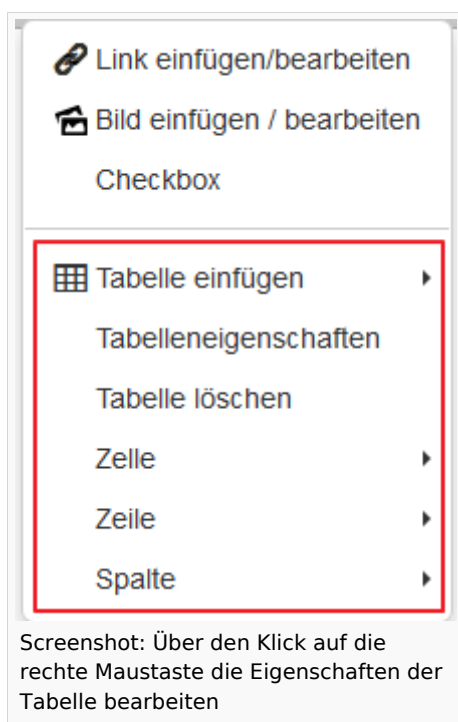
Link einfügen/bearbeiten

Bild einfügen / bearbeiten

Checkbox

Tabelle einfügen

Tabelleneigenschaften

Tabelle löschen

Zelle

Zeile

Spalte

Screenshot: Über den Klick auf die rechte Maustaste die Eigenschaften der Tabelle bearbeiten